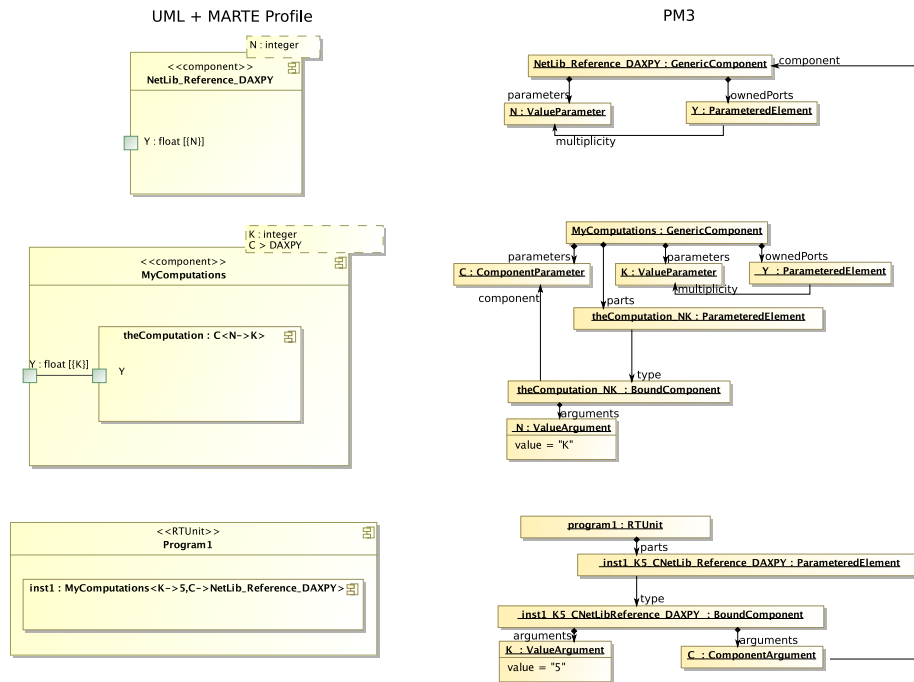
UML + MARTE Profile

PM3

N : integer
<<component>>
NetLib_Reference_DAXPY
Y : float [{N}]

NetLib_Reference_DAXPY : GenericComponent
component
parameters
ownedPorts
N : ValueParameter
Y : ParameteredElement
multiplicity

K : integer
C > DAXPY
<<component>>
MyComputations
theComputation : C<N->K>
Y : float [{K}]
Y

MyComputations : GenericComponent
parameters
parameters
ownedPorts
C : ComponentParameter
K : ValueParameter
Y : ParameteredElement
multiplicity
component
parts
theComputation_NK : ParameteredElement
type
theComputation_NK : BoundComponent
arguments
N : ValueArgument
value = "K"

<<RTUnit>>
Program1
inst1 : MyComputations<K->5,C->NetLib_Reference_DAXPY>

program1 : RTUnit
parts
inst1_K5_CNetLib_Reference_DAXPY : ParameteredElement
type
inst1_K5_CNetLibReference_DAXPY : BoundComponent
arguments
arguments
K : ValueArgument
value = "5"
C : ComponentArgument